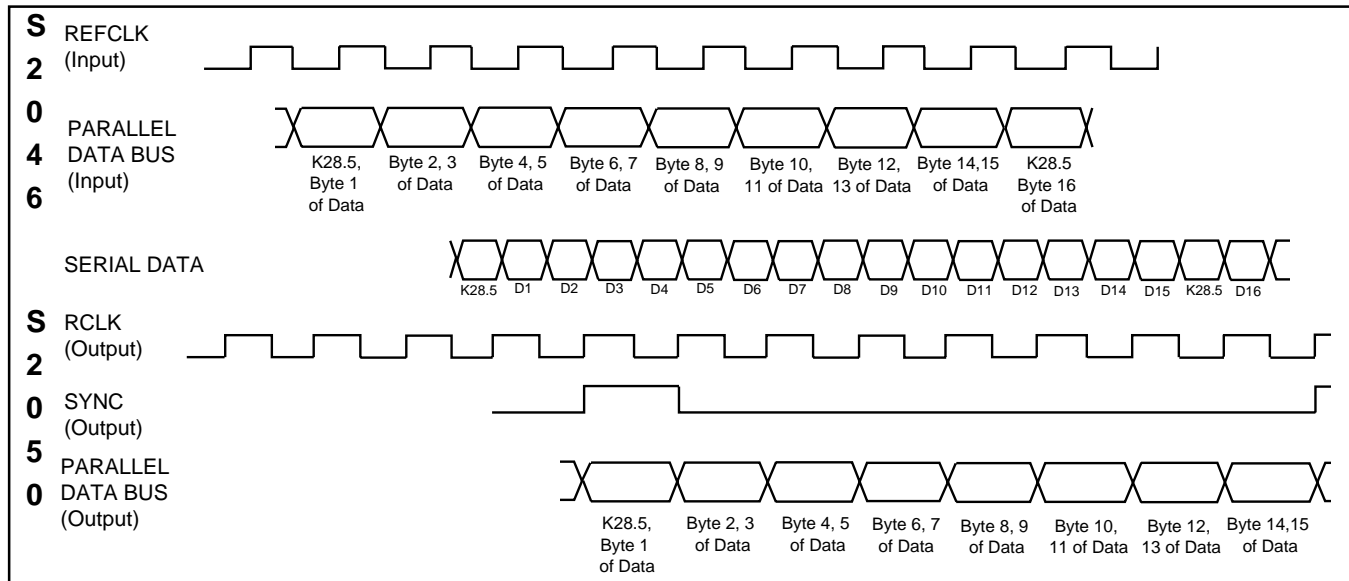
S
2
0
4
6

REFCLK
(Input)

PARALLEL
DATA BUS
(Input)

K28.5, Byte 1 of Data
Byte 2, 3 of Data
Byte 4, 5 of Data
Byte 6, 7 of Data
Byte 8, 9 of Data
Byte 10, 11 of Data
Byte 12, 13 of Data
Byte 14,15 of Data
K28.5 Byte 16 of Data

SERIAL DATA

K28.5 D1 D2 D3 D4 D5 D6 D7 D8 D9 D10 D11 D12 D13 D14 D15 K28.5 D16

S
2
0
5
0

RCLK
(Output)

SYNC
(Output)

PARALLEL
DATA BUS
(Output)

K28.5, Byte 1 of Data
Byte 2, 3 of Data
Byte 4, 5 of Data
Byte 6, 7 of Data
Byte 8, 9 of Data
Byte 10, 11 of Data
Byte 12, 13 of Data
Byte 14,15 of Data